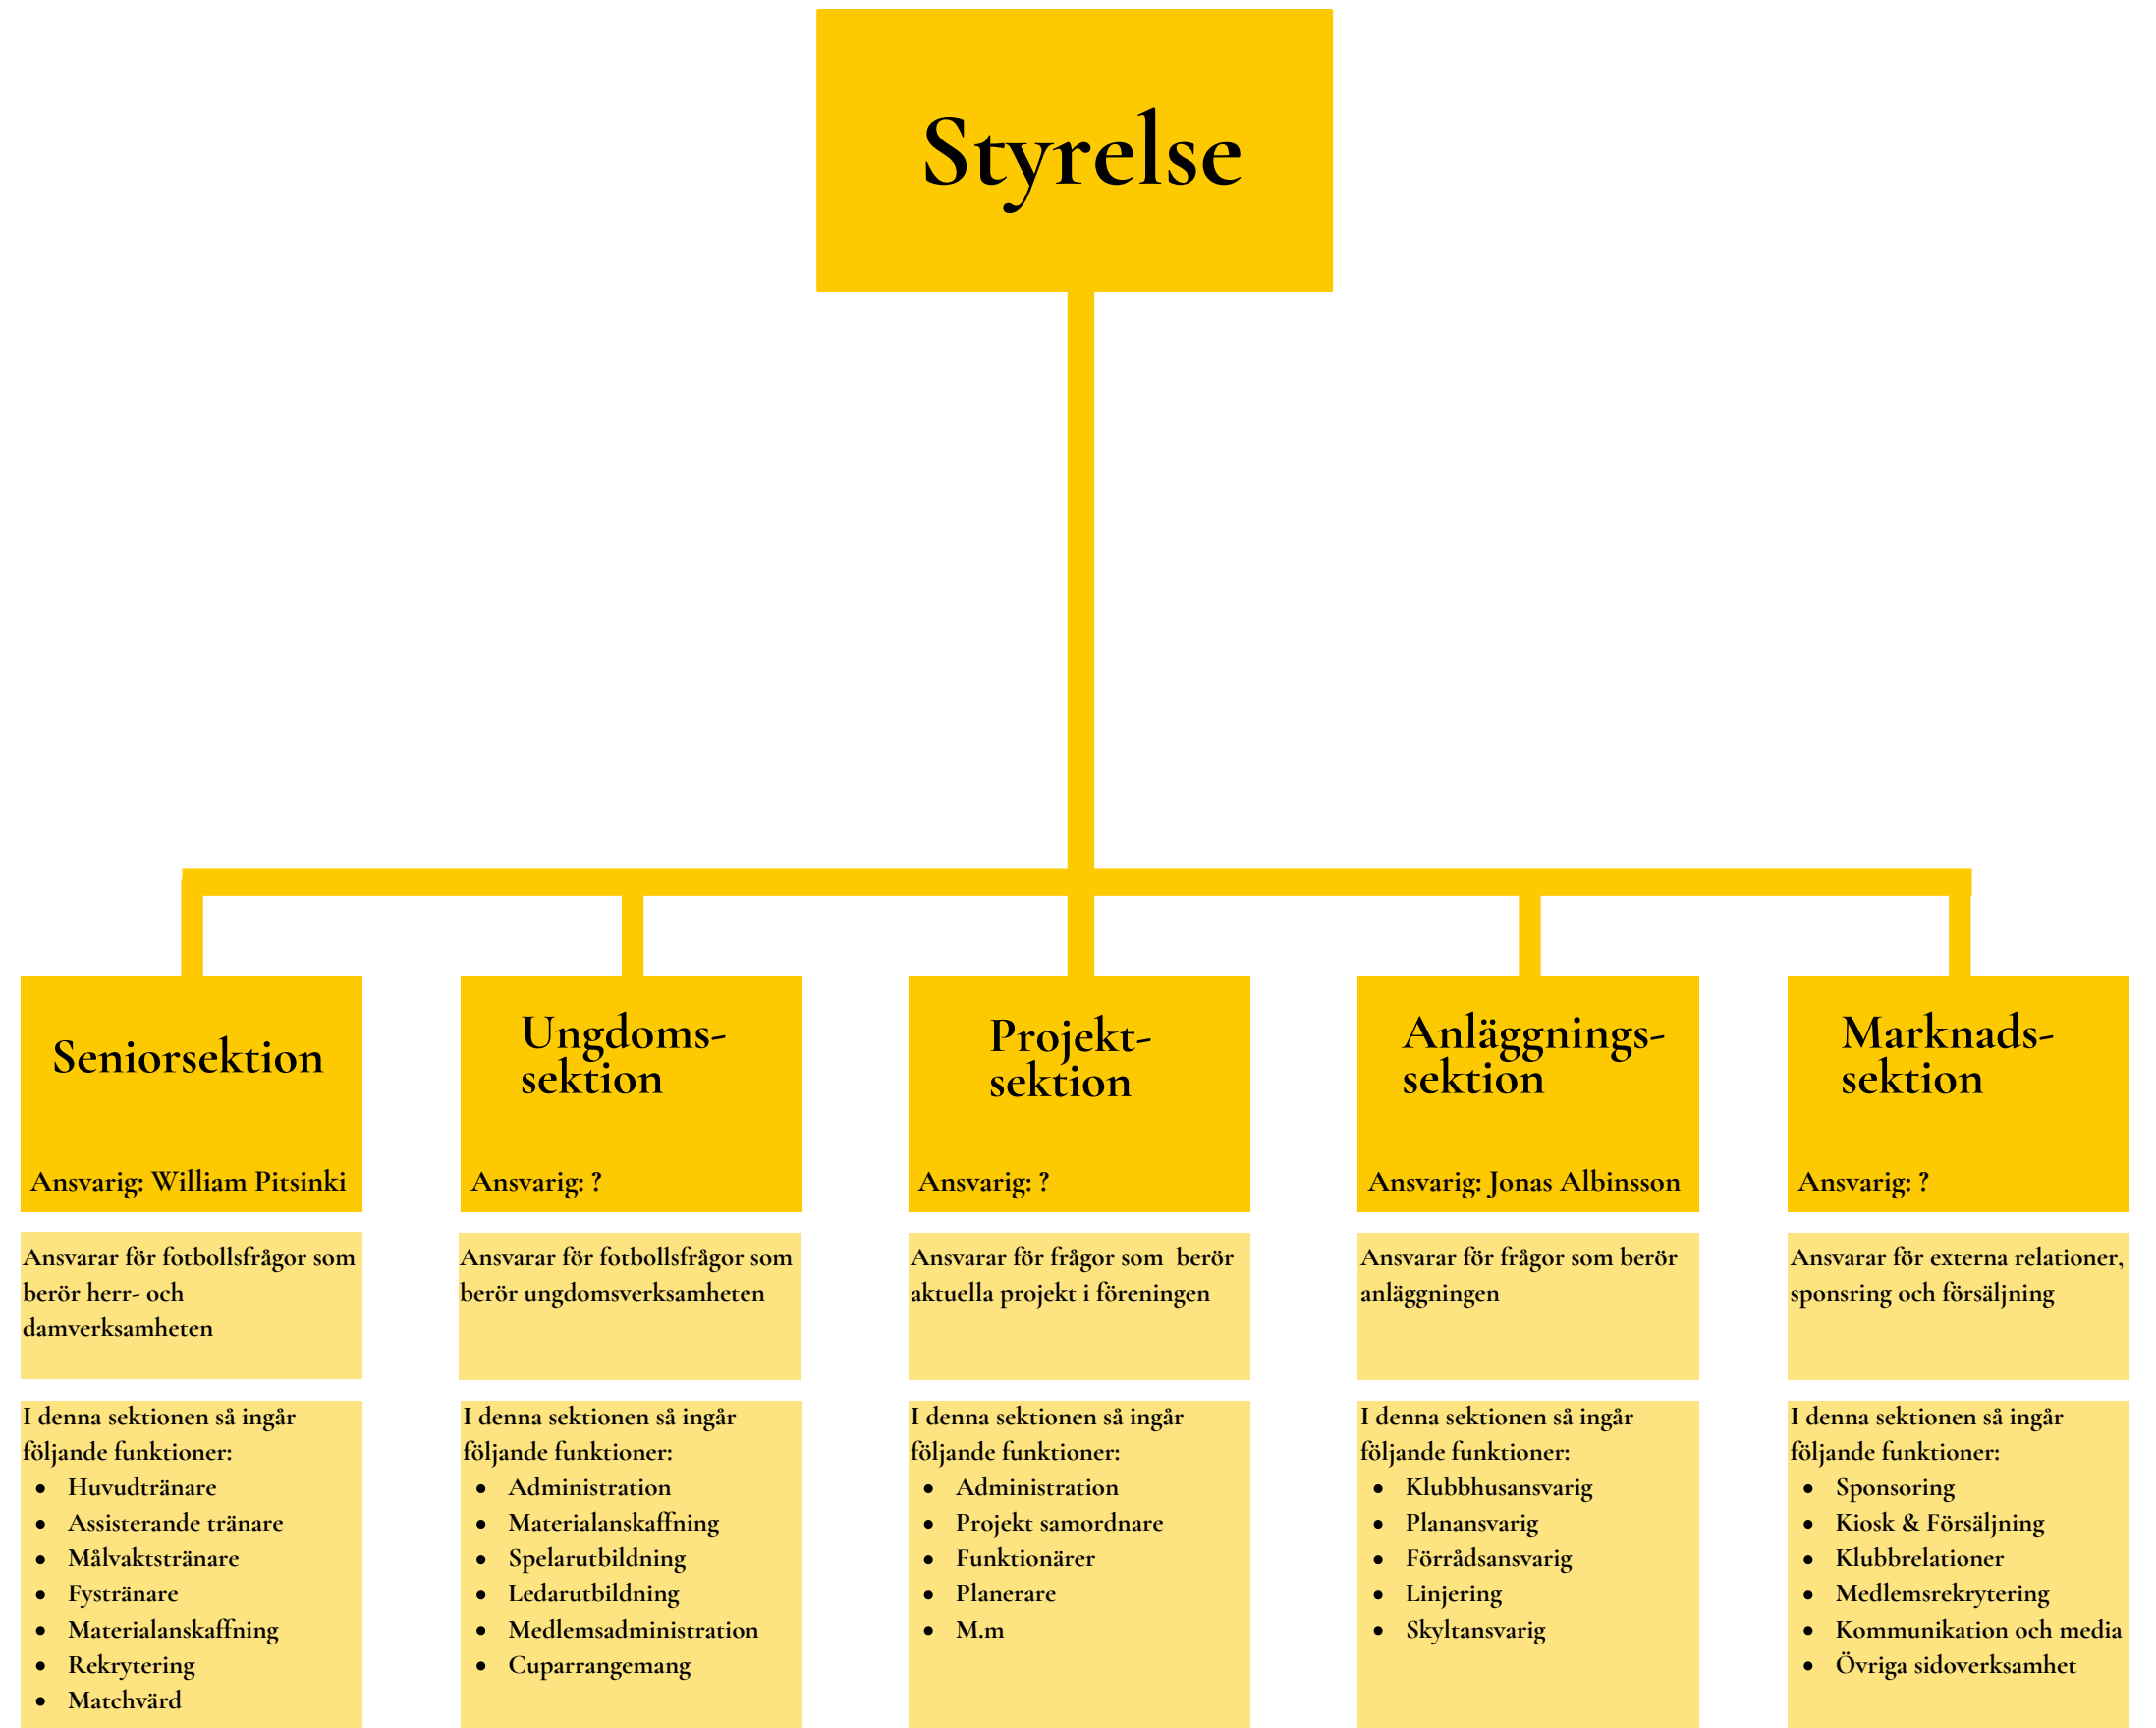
Styrelse

Seniorsektion

Ansvarig: William Pitsinki

Ansvarar för fotbollsfrågor som berör herr- och damverksamheten

I denna sektionen så ingår följande funktioner:
- Huvudtränare
- Assisterande tränare
- Målvaktstränare
- Fystränare
- Materialanskaffning
- Rekrytering
- Matchvärd

Ungdoms-sektion

Ansvarig: ?

Ansvarar för fotbollsfrågor som berör ungdomsverksamheten

I denna sektionen så ingår följande funktioner:
- Administration
- Materialanskaffning
- Spelarutbildning
- Ledarutbildning
- Medlemsadministration
- Cuparrangemang

Projekt-sektion

Ansvarig: ?

Ansvarar för frågor som berör aktuella projekt i föreningen

I denna sektionen så ingår följande funktioner:
- Administration
- Projekt samordnare
- Funktionärer
- Planerare
- M.m

Anläggnings-sektion

Ansvarig: Jonas Albinsson

Ansvarar för frågor som berör anläggningen

I denna sektionen så ingår följande funktioner:
- Klubbhusansvarig
- Planansvarig
- Förrådsansvarig
- Linjering
- Skyltansvarig

Marknads-sektion

Ansvarig: ?

Ansvarar för externa relationer, sponsring och försäljning

I denna sektionen så ingår följande funktioner:
- Sponsoring
- Kiosk & Försäljning
- Klubbrelationer
- Medlemsrekrytering
- Kommunikation och media
- Övriga sidoverksamhet